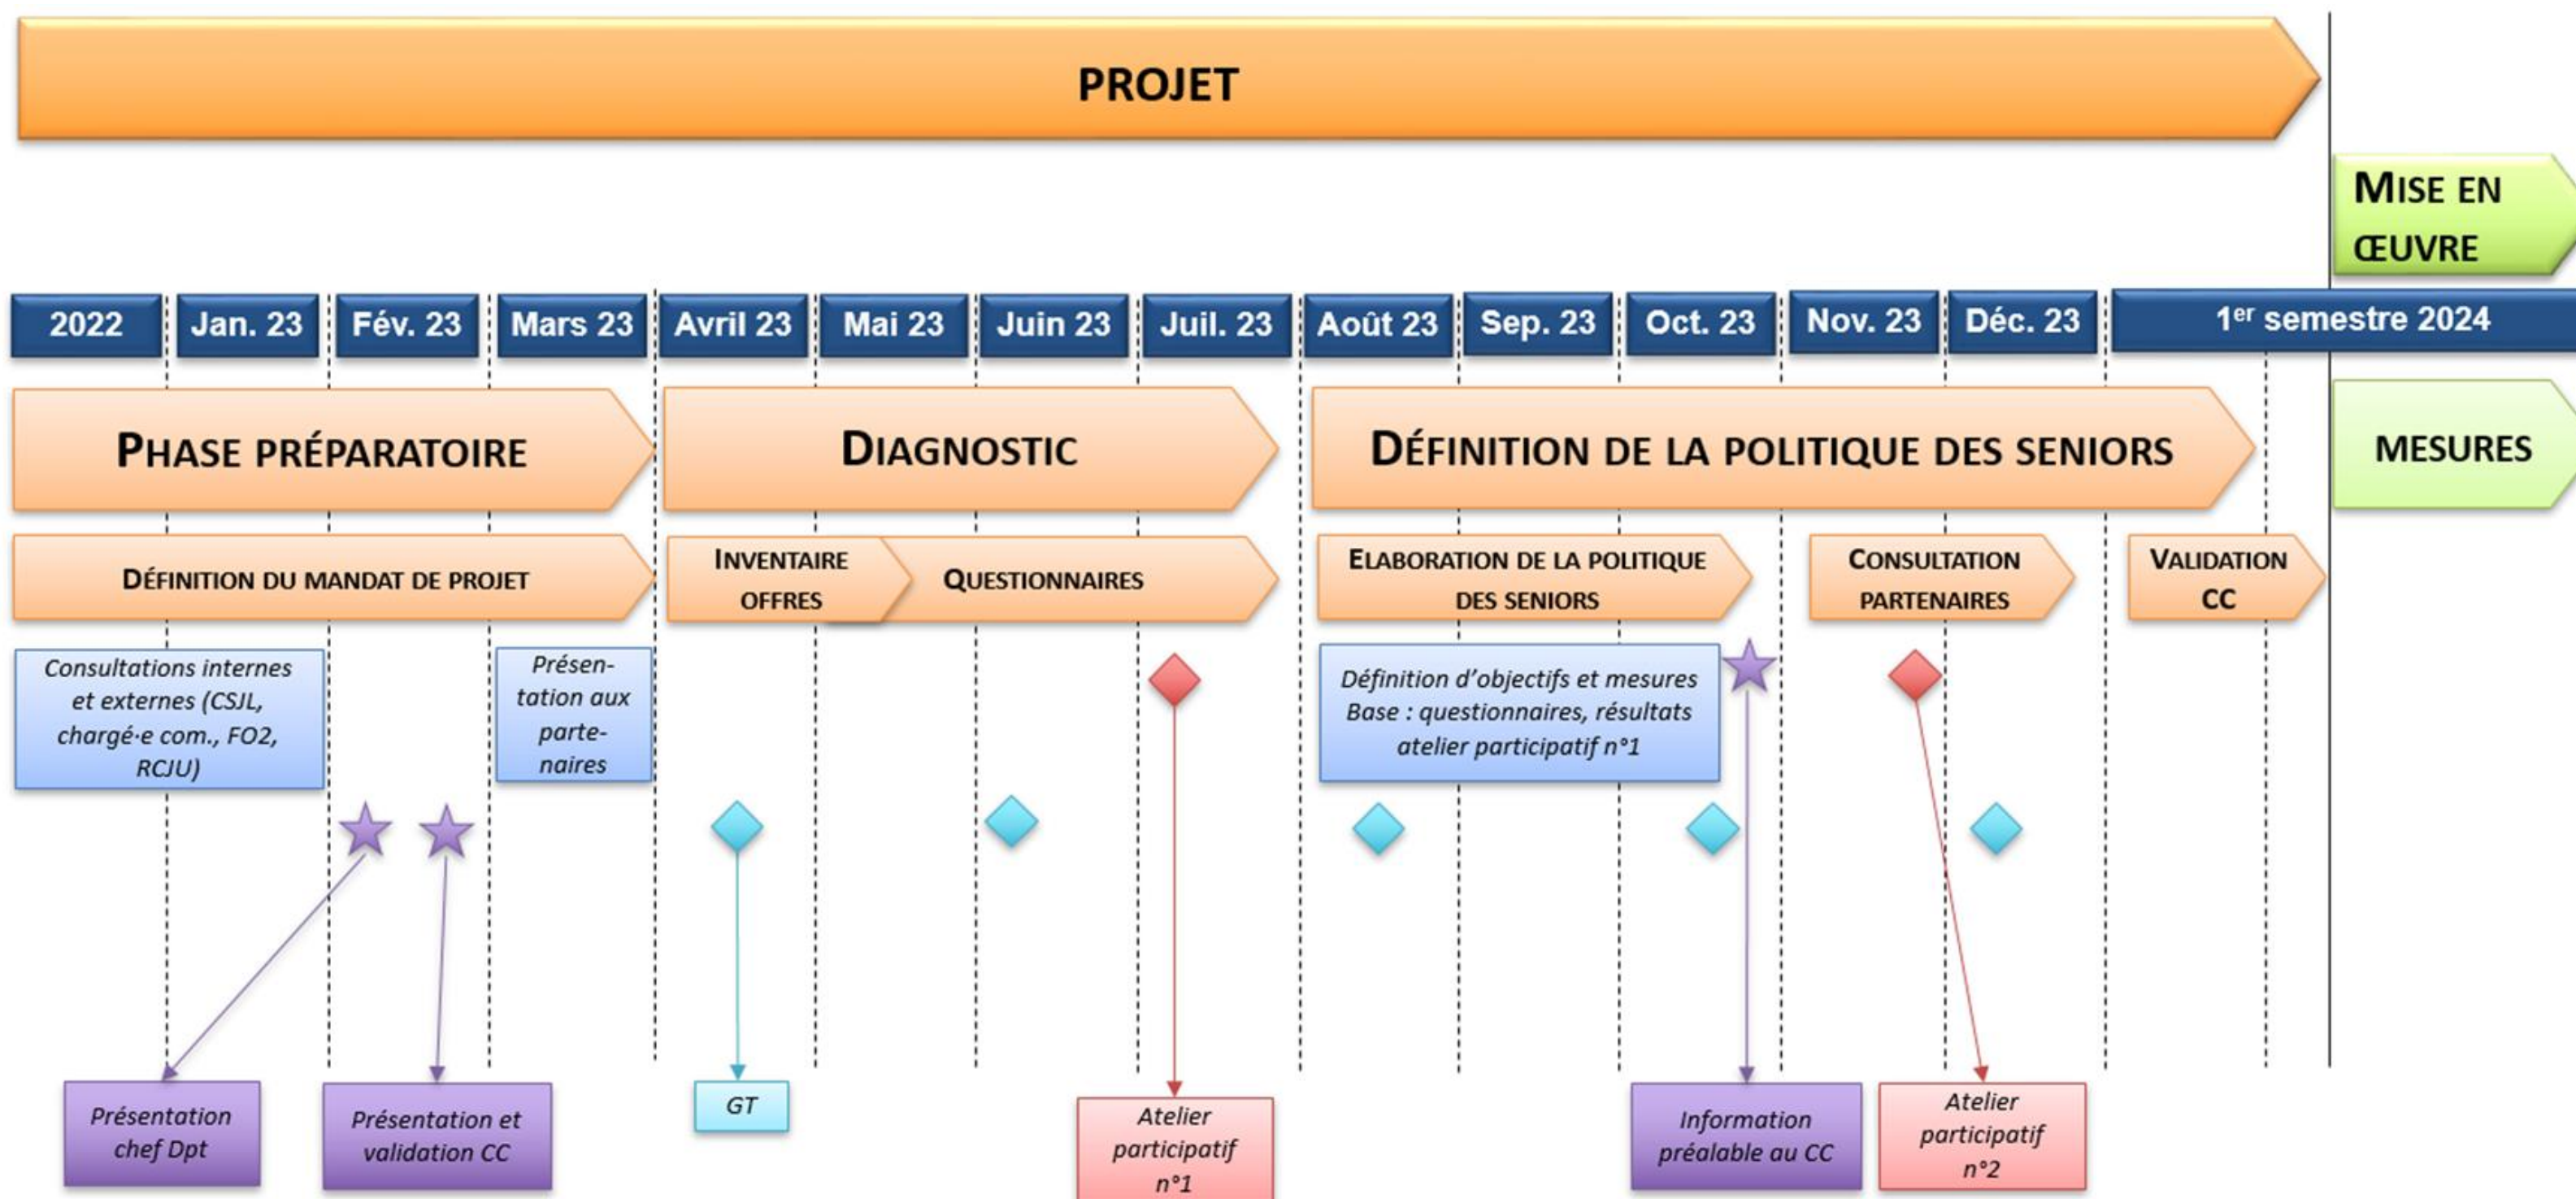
PROJET

MISE EN ŒUVRE

2022
Jan. 23
Fév. 23
Mars 23
Avril 23
Mai 23
Juin 23
Juil. 23
Août 23
Sep. 23
Oct. 23
Nov. 23
Déc. 23
1$^{er}$ semestre 2024

PHASE PRÉPARATOIRE
DIAGNOSTIC
DÉFINITION DE LA POLITIQUE DES SENIORS
MESURES

DÉFINITION DU MANDAT DE PROJET
INVENTAIRE OFFRES
QUESTIONNAIRES
ELABORATION DE LA POLITIQUE DES SENIORS
CONSULTATION PARTENAIRES
VALIDATION CC

Consultations internes et externes (CSJL, chargé·e com., FO2, RCJU)

Présentation aux partenaires

Définition d'objectifs et mesures Base : questionnaires, résultats atelier participatif n°1

Présentation chef Dpt

Présentation et validation CC

GT

Atelier participatif n°1

Information préalable au CC

Atelier participatif n°2